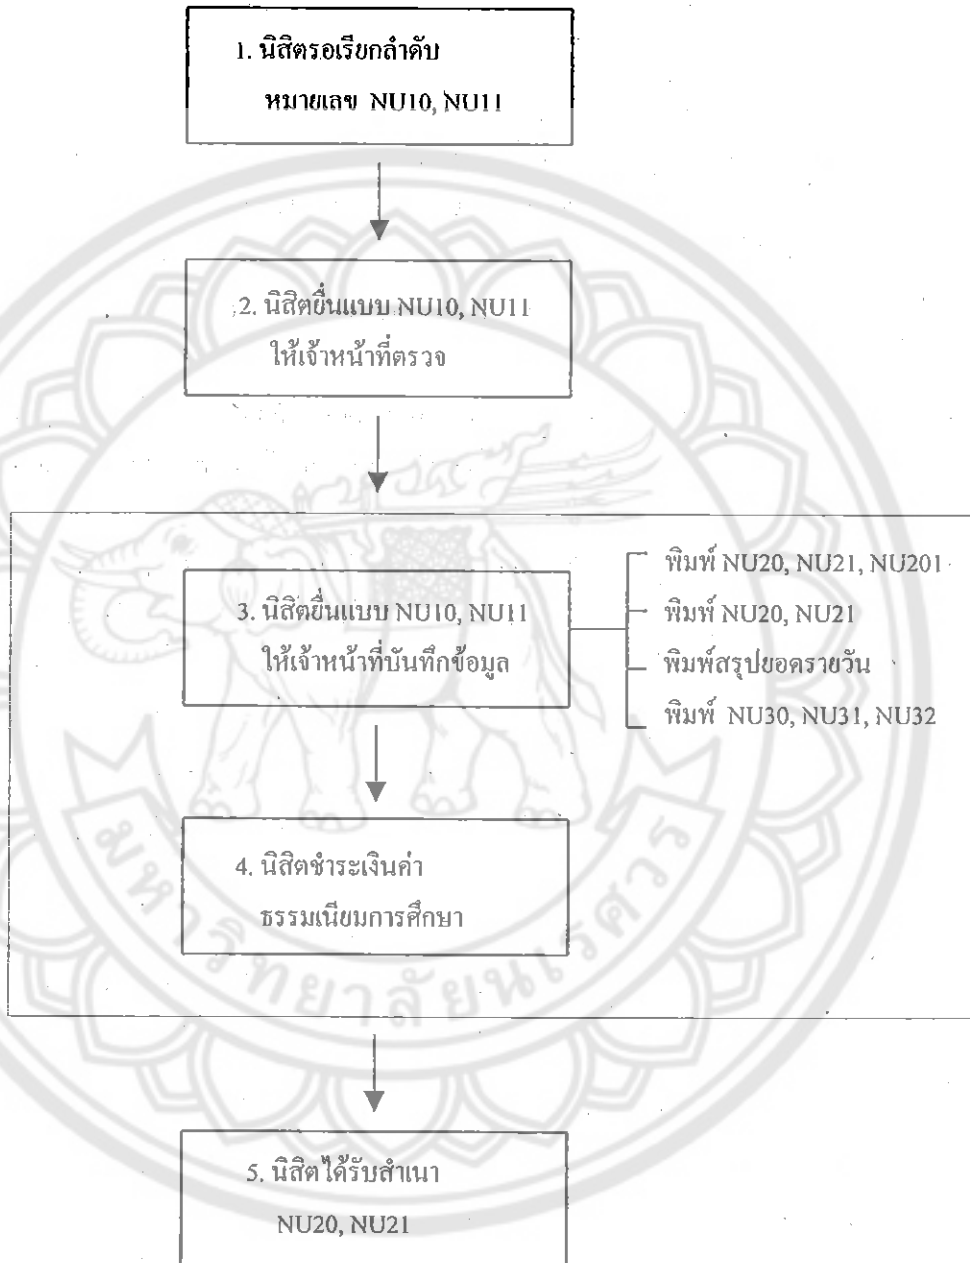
1. นิสิตรอเรียกลำดับ หมายเลข NU10, NU11

2. นิสิตยื่นแบบ NU10, NU11 ให้เจ้าหน้าที่ตรวจ

3. นิสิตยื่นแบบ NU10, NU11 ให้เจ้าหน้าที่บันทึกข้อมูล

พิมพ์ NU20, NU21, NU201
พิมพ์ NU20, NU21
พิมพ์สรุปยอดรายวัน
พิมพ์ NU30, NU31, NU32

4. นิสิตชำระเงินค่า ธรรมเนียมการศึกษา

5. นิสิตได้รับสำเนา NU20, NU21

มหาวิทยาลัยนเรศวร